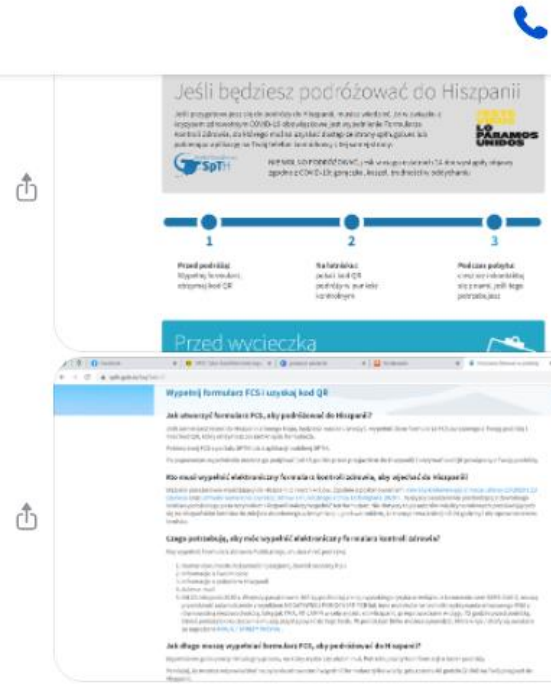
Jeśli będziesz podróżować do Hiszpanii

Jeśli przygotowujesz się do podróży do Hiszpanii, musisz wiedzieć, że w związku z kryzysem zdrowotnym COVID-19 obowiązkowe jest wypełnienie Formularza Kontroli Zdrowia, do którego można uzyskać dostęp ze strony aplikacji SpTH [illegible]

ESTE VIRUS LO PARAMOS UNIDOS

SpTH

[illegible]

1
Przed podróżą: Wypełnij formularz, otrzymaj kod QR

2
Na lotnisku: pokaż kod QR podróżny w punkcie kontrolnym

3
Podczas pobytu: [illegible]

Przed wycieczką

Wypełnij formularz FCS i uzyskaj kod QR

Jak otworzyć formularz FCS, aby podróżować do Hiszpanii?

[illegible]

Kto musi wypełnić elektroniczny formularz kontroli zdrowia, aby wjechać do Hiszpanii?

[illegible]

Czego potrzebuję, aby móc wypełnić elektroniczny formularz kontroli zdrowia?

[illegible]

Jak długo muszę wypełniać formularz FCS, aby podróżować do Hiszpanii?

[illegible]